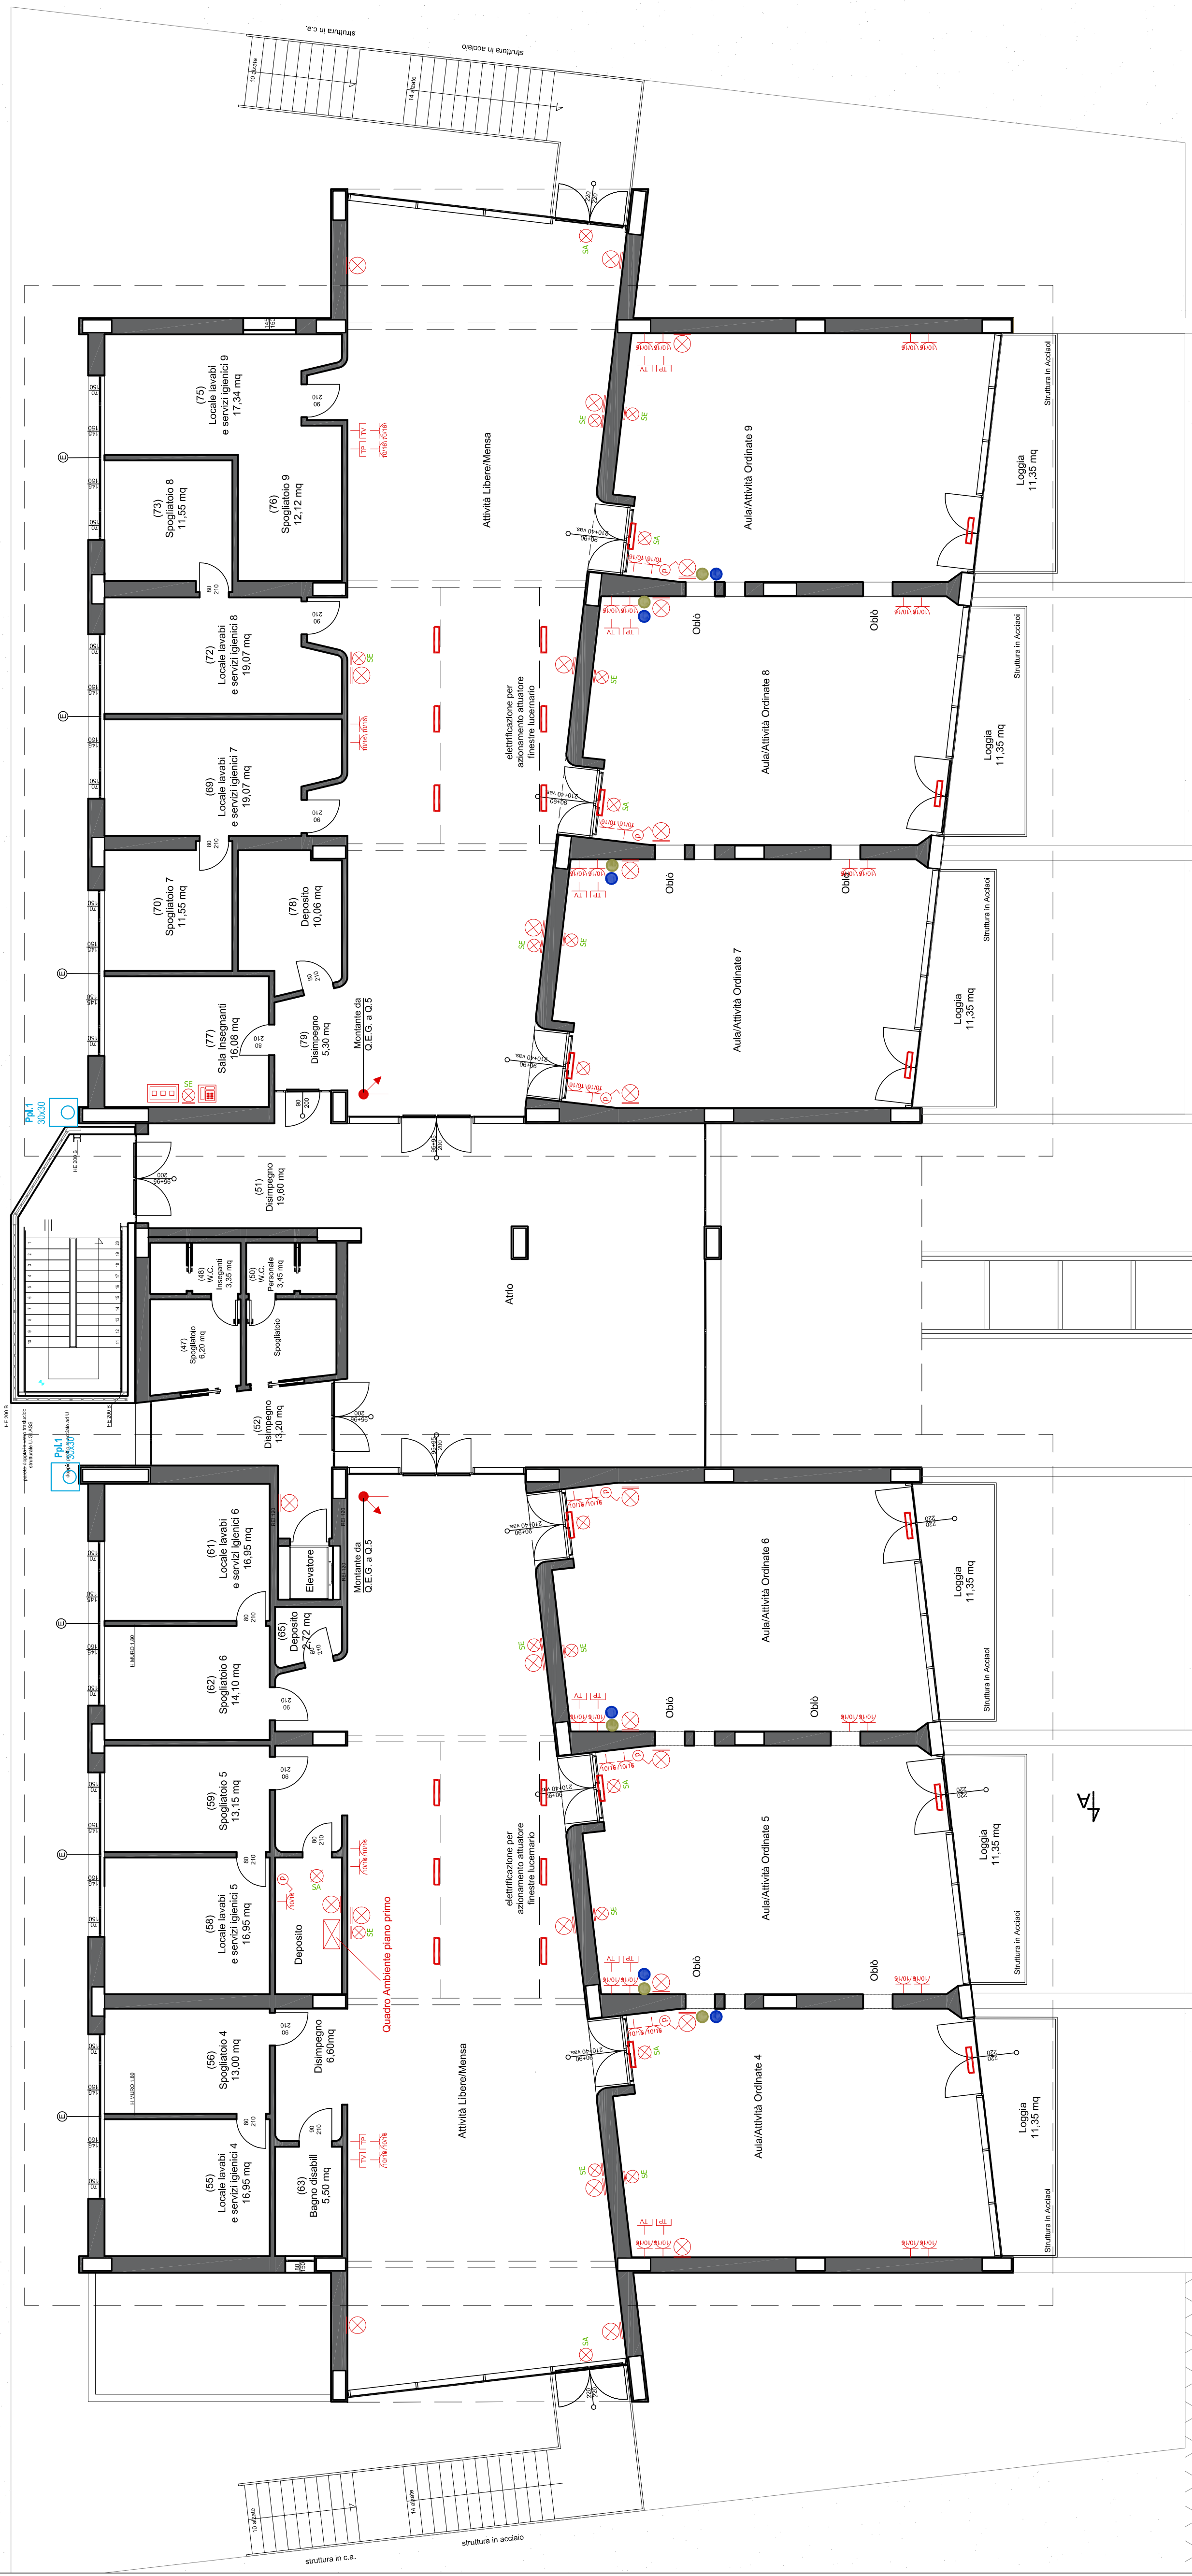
struttura in c.a.
struttura in acciaio
10 alzate
14 alzate

(75)
Locale lavabi
e servizi igienici 9
17,34 mq

(73)
Spogliatoio 8
11,55 mq

(76)
Spogliatoio 9
12,12 mq

Attività Libere/Mensa

Aula/Attività Ordinate 9

Loggia
11,35 mq

Struttura in Acciaio

(72)
Locale lavabi
e servizi igienici 8
19,07 mq

(69)
Locale lavabi
e servizi igienici 7
19,07 mq

elettrificazione per
azionamento attuatore
finestre lucernario

Aula/Attività Ordinate 8

Oblò
Oblò

Loggia
11,35 mq

Struttura in Acciaio

(70)
Spogliatoio 7
11,55 mq

(78)
Deposito
10,06 mq

(77)
Sala Insegnanti
16,08 mq

(79)
Disimpegno
5,30 mq

Montante da
Q.E.G. a Q.5

Aula/Attività Ordinate 7

Oblò
Oblò

Loggia
11,35 mq

Struttura in Acciaio

PpL1
30x30

(51)
Disimpegno
19,60 mq

(48)
W.C.
Insegnanti
3,55 mq

(50)
W.C.
Personale
3,45 mq

(47)
Spogliatoio
6,20 mq

Spogliatoio

Atrio

(52)
Disimpegno
13,20 mq

PpL1
30x30

(61)
Locale lavabi
e servizi igienici 6
16,95 mq

Elevatore

Montante da
Q.E.G. a Q.5

(65)
Deposito
2,72 mq

(62)
Spogliatoio 6
14,10 mq

Aula/Attività Ordinate 6

Loggia
11,35 mq

Struttura in Acciaio

Oblò
Oblò

(59)
Spogliatoio 5
13,15 mq

(58)
Locale lavabi
e servizi igienici 5
16,95 mq

Deposito

Quadro Ambiente piano primo

elettrificazione per
azionamento attuatore
finestre lucernario

Aula/Attività Ordinate 5

Loggia
11,35 mq

Struttura in Acciaio

Oblò
Oblò

(56)
Spogliatoio 4
13,00 mq

Disimpegno
6,60mq

(55)
Locale lavabi
e servizi igienici 4
16,95 mq

(63)
Bagno disabili
5,50 mq

Attività Libere/Mensa

Aula/Attività Ordinate 4

Loggia
11,35 mq

Struttura in Acciaio

4A

10 alzate
14 alzate
struttura in acciaio
struttura in c.a.